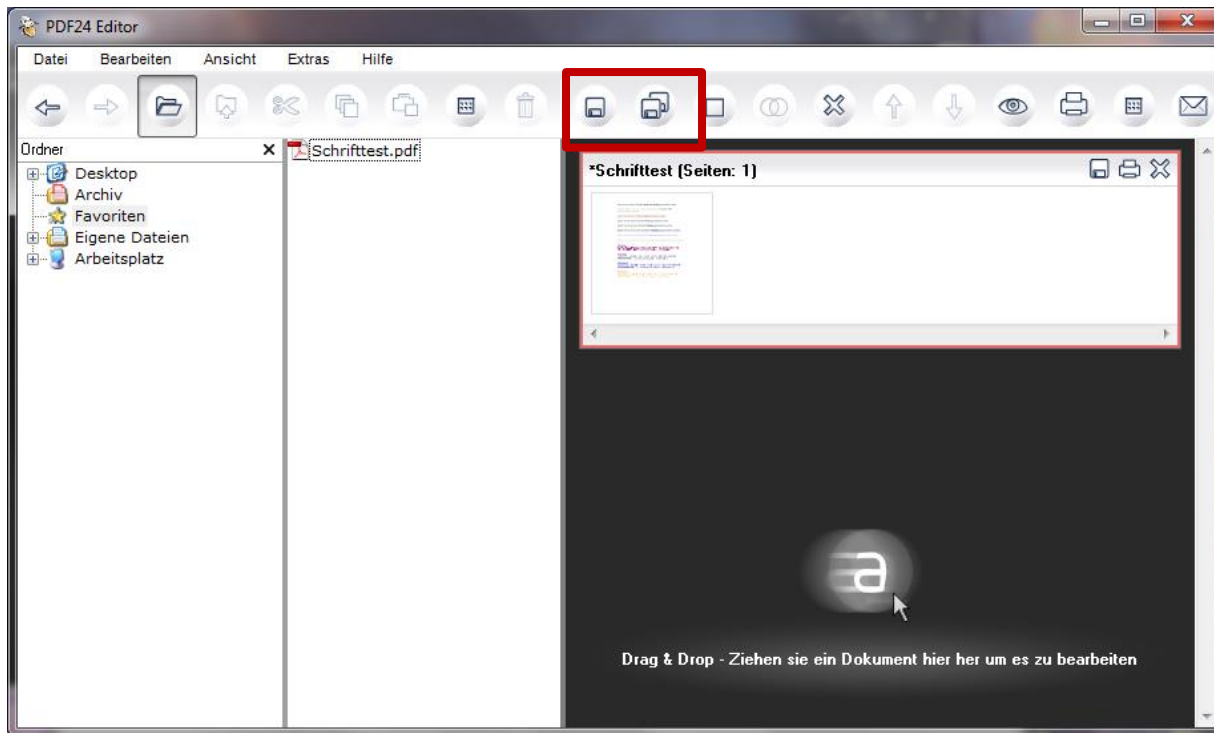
PDF24 Editor

Datei Bearbeiten Ansicht Extras Hilfe

Ordner

Desktop
Archiv
Favoriten
Eigene Dateien
Arbeitsplatz

Schrifttest.pdf

*Schrifttest (Seiten: 1)

Drag & Drop - Ziehen sie ein Dokument hier her um es zu bearbeiten